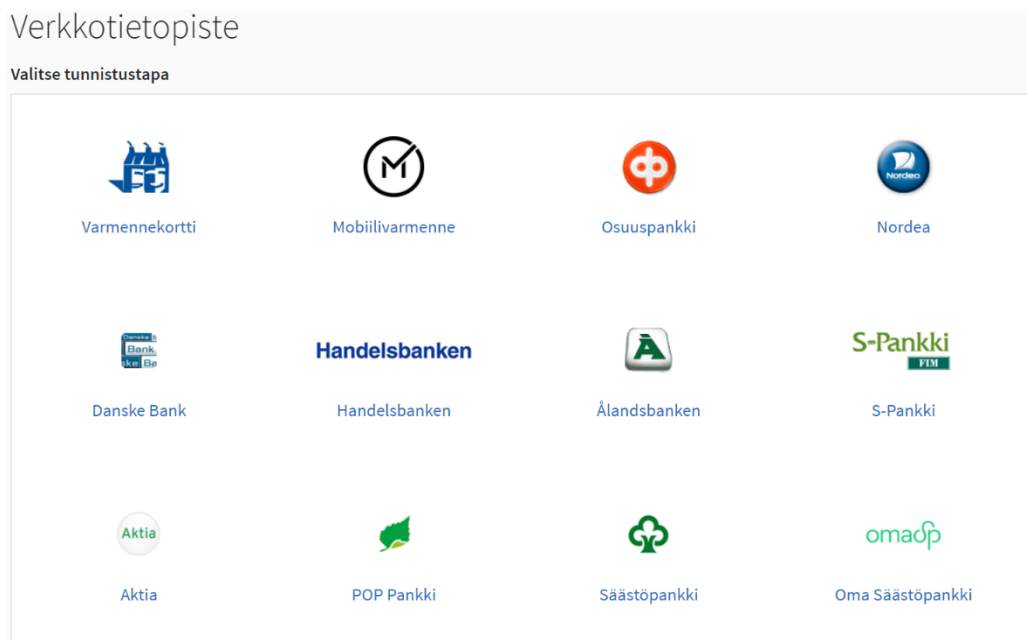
Verkkotietopiste

Valitse tunnistustapa

Varmennekortti

Mobiilivarmenne

Osuuspankki

Nordea

Nordea

Danske Bank

Handelsbanken

Handelsbanken

Danske Bank

Handelsbanken

Ålandsbanken

S-Pankki FIM

S-Pankki

Aktia

Aktia

POP Pankki

Säästöpankki

omasp

Oma Säästöpankki